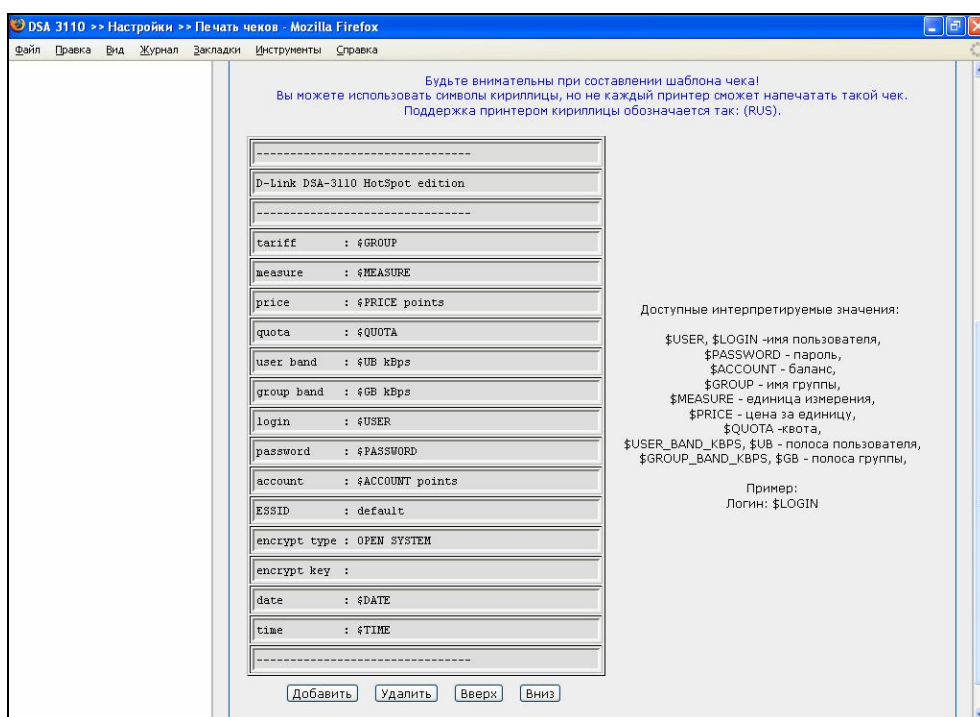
DSA 3110 >> Настройки >> Печать чеков - Mozilla Firefox

Файл Правка Вид Журнал Закладки Инструменты Справка

Будьте внимательны при составлении шаблона чека!
Вы можете использовать символы кириллицы, но не каждый принтер сможет напечатать такой чек.
Поддержка принтером кириллицы обозначается так: (RUS).

--------------------------------
D-Link DSA-3110 HotSpot edition
--------------------------------
tariff : $GROUP
measure : $MEASURE
price : $PRICE points
quota : $QUOTA
user band : $UB kBps
group band : $GB kBps
login : $USER
password : $PASSWORD
account : $ACCOUNT points
ESSID : default
encrypt type : OPEN SYSTEM
encrypt key :
date : $DATE
time : $TIME
--------------------------------

Доступные интерпретируемые значения:

$USER, $LOGIN -имя пользователя,
$PASSWORD - пароль,
$ACCOUNT - баланс,
$GROUP - имя группы,
$MEASURE - единица измерения,
$PRICE - цена за единицу,
$QUOTA -квота,
$USER_BAND_KBPS, $UB - полоса пользователя,
$GROUP_BAND_KBPS, $GB - полоса группы,

Пример:
Логин: $LOGIN

Добавить Удалить Вверх Вниз